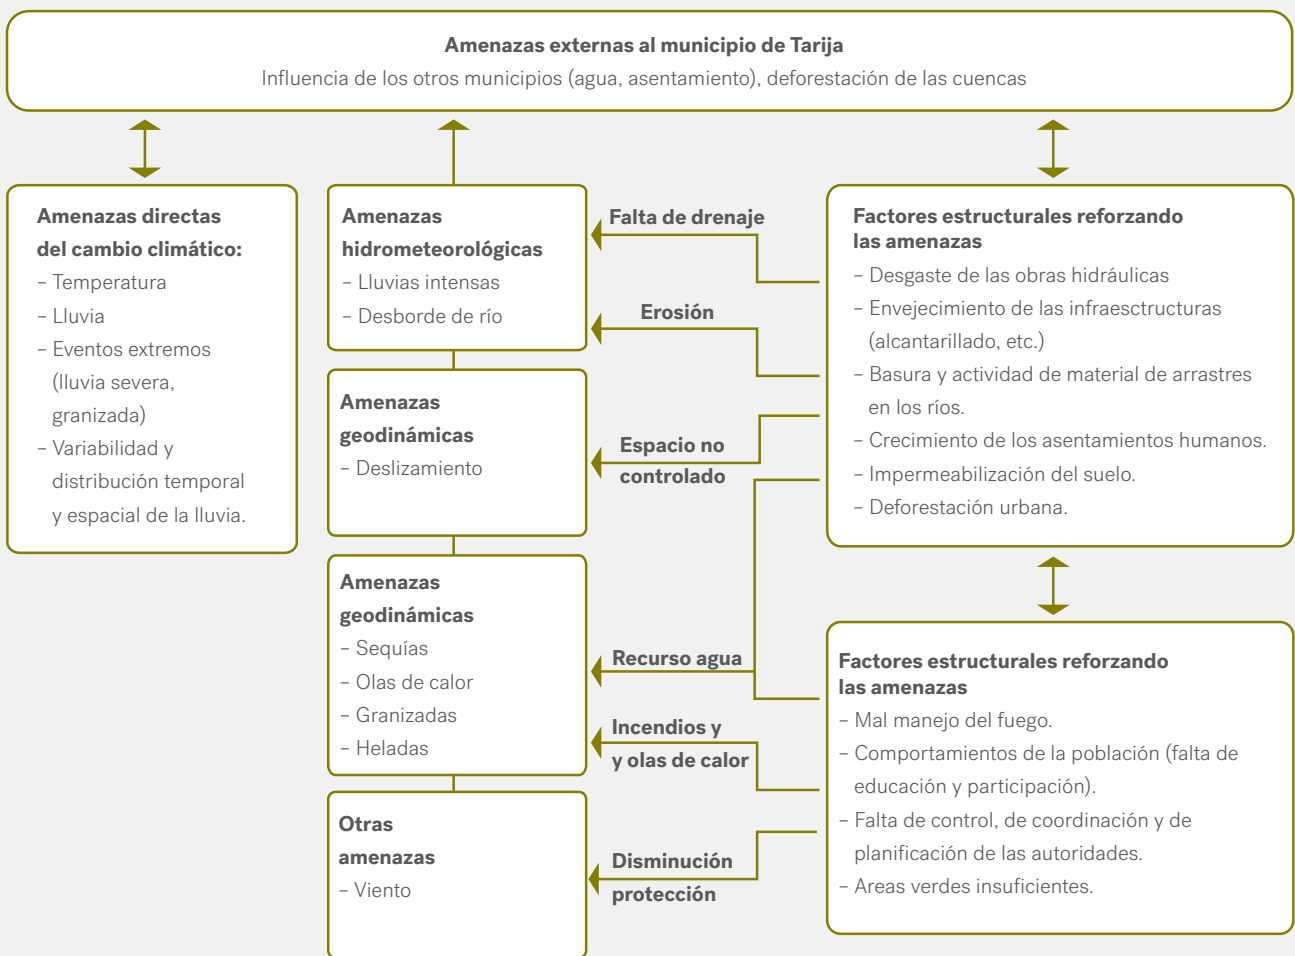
**Amenazas externas al municipio de Tarija**
Influencia de los otros municipios (agua, asentamiento), deforestación de las cuencas

**Amenazas directas del cambio climático:**
– Temperatura
– Lluvia
– Eventos extremos (lluvia severa, granizada)
– Variabilidad y distribución temporal y espacial de la lluvia.

**Amenazas hidrometeorológicas**
– Lluvias intensas
– Desborde de río

**Amenazas geodinámicas**
– Deslizamiento

**Amenazas geodinámicas**
– Sequías
– Olas de calor
– Granizadas
– Heladas

**Otras amenazas**
– Viento

**Falta de drenaje**

**Erosión**

**Espacio no controlado**

**Recurso agua**

**Incendios y y olas de calor**

**Disminución protección**

**Factores estructurales reforzando las amenazas**
– Desgaste de las obras hidráulicas
– Envejecimiento de las infraesctructuras (alcantarillado, etc.)
– Basura y actividad de material de arrastres en los ríos.
– Crecimiento de los asentamientos humanos.
– Impermeabilización del suelo.
– Deforestación urbana.

**Factores estructurales reforzando las amenazas**
– Mal manejo del fuego.
– Comportamientos de la población (falta de educación y participación).
– Falta de control, de coordinación y de planificación de las autoridades.
– Areas verdes insuficientes.